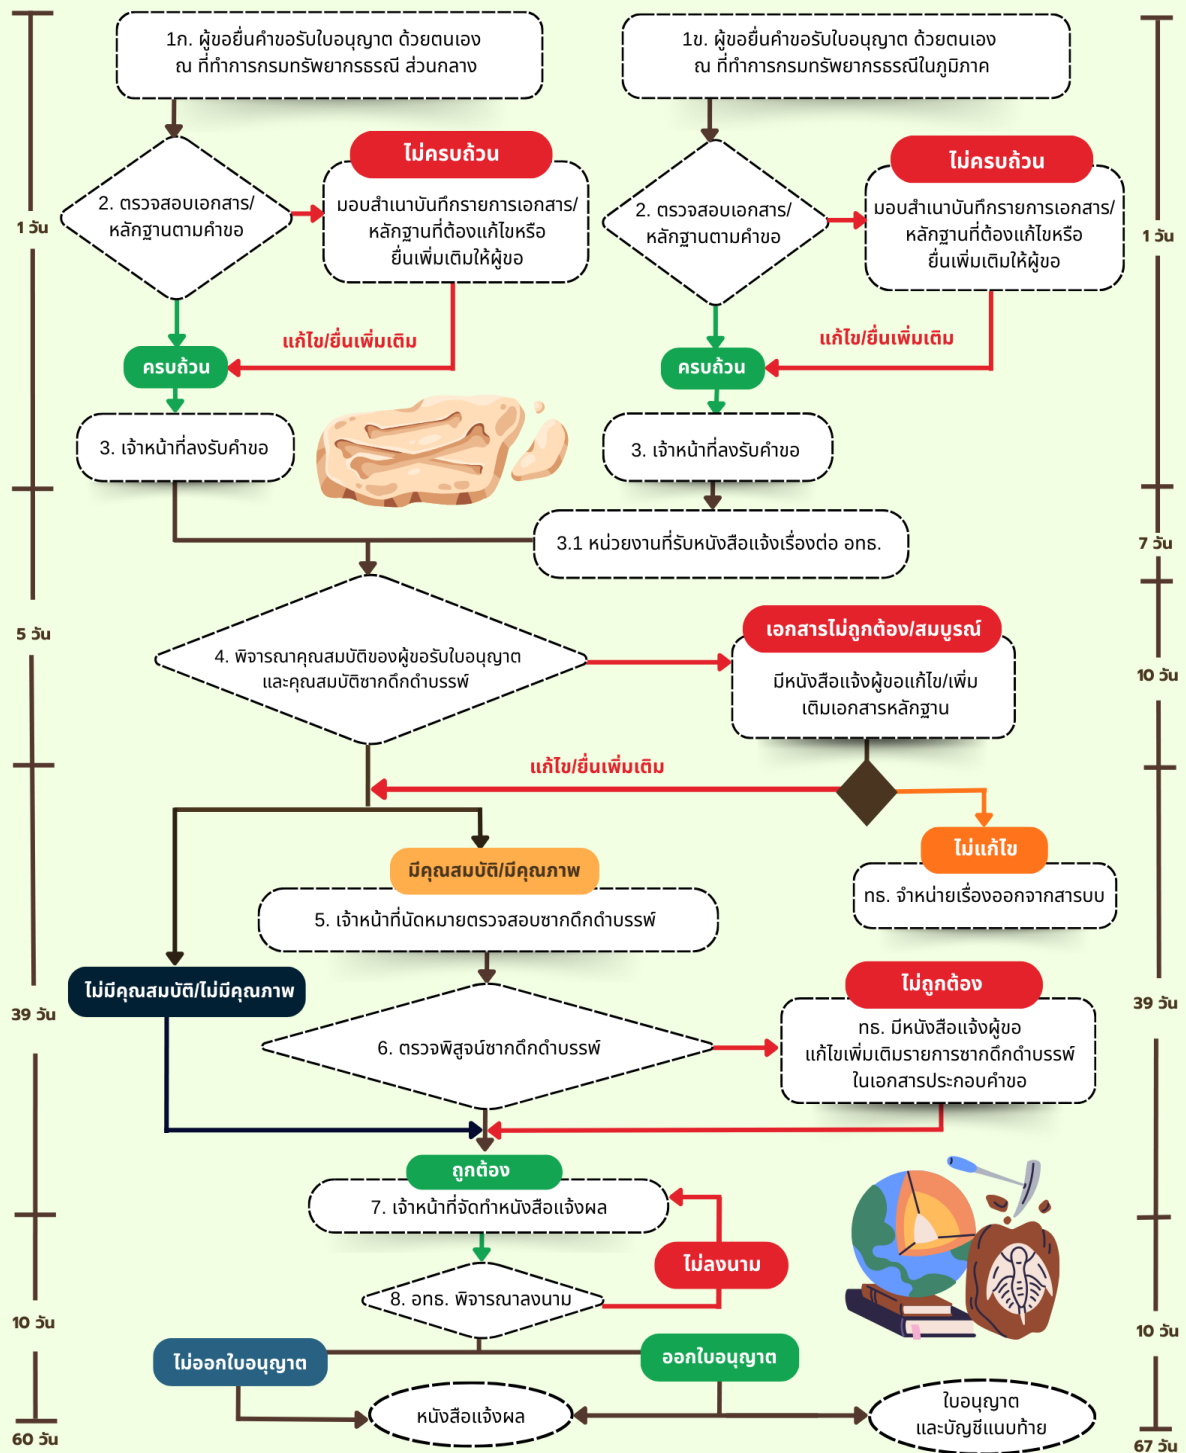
1ก. ผู้ขอยื่นคำขอรับใบอนุญาต ด้วยตนเอง ณ ที่ทำการกรมทรัพยากรธรณี ส่วนกลาง

1ข. ผู้ขอยื่นคำขอรับใบอนุญาต ด้วยตนเอง ณ ที่ทำการกรมทรัพยากรธรณีในภูมิภาค

2. ตรวจสอบเอกสาร/หลักฐานตามคำขอ

ไม่ครบถ้วน

มอบสำเนาบันทึกรายการเอกสาร/หลักฐานที่ต้องแก้ไขหรือยื่นเพิ่มเติมให้ผู้ขอ

2. ตรวจสอบเอกสาร/หลักฐานตามคำขอ

ไม่ครบถ้วน

มอบสำเนาบันทึกรายการเอกสาร/หลักฐานที่ต้องแก้ไขหรือยื่นเพิ่มเติมให้ผู้ขอ

1 วัน

1 วัน

แก้ไข/ยื่นเพิ่มเติม

ครบถ้วน

แก้ไข/ยื่นเพิ่มเติม

ครบถ้วน

3. เจ้าหน้าที่ลงรับคำขอ

3. เจ้าหน้าที่ลงรับคำขอ

3.1 หน่วยงานที่รับหนังสือแจ้งเรื่องต่อ อทธ.

7 วัน

5 วัน

4. พิจารณาคุณสมบัติของผู้ขอรับใบอนุญาต และคุณสมบัติซากดึกดำบรรพ์

เอกสารไม่ถูกต้อง/สมบูรณ์

มีหนังสือแจ้งผู้ขอแก้ไข/เพิ่มเติมเอกสารหลักฐาน

10 วัน

แก้ไข/ยื่นเพิ่มเติม

ไม่แก้ไข

ทธ. จำหน่ายเรื่องออกจากสารบบ

มีคุณสมบัติ/มีคุณภาพ

5. เจ้าหน้าที่นัดหมายตรวจสอบซากดึกดำบรรพ์

ไม่มีคุณสมบัติ/ไม่มีคุณภาพ

39 วัน

39 วัน

6. ตรวจพิสูจน์ซากดึกดำบรรพ์

ไม่ถูกต้อง

ทธ. มีหนังสือแจ้งผู้ขอแก้ไขเพิ่มเติมรายการซากดึกดำบรรพ์ในเอกสารประกอบคำขอ

ถูกต้อง

7. เจ้าหน้าที่จัดทำหนังสือแจ้งผล

ไม่ลงนาม

8. อทธ. พิจารณาลงนาม

10 วัน

10 วัน

ไม่ออกใบอนุญาต

ออกใบอนุญาต

หนังสือแจ้งผล

ใบอนุญาต และบัญชีแนบท้าย

60 วัน

67 วัน